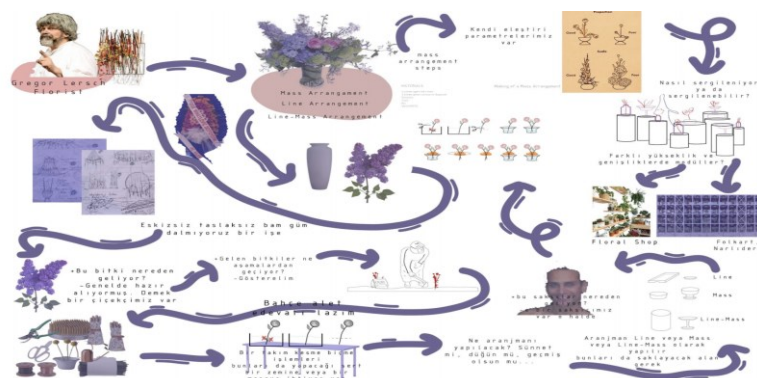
Gregor Lersch
Florist

Mass Arrangement
Line Arrangement
Line-Mass Arrangement

mass arrangement steps

Kendi eleştiri parametrelerimiz var

Nasıl sergileniyor ya da sergilenebilir?

Farklı yükseklik ve genişliklerde küpler?

Floral Shop

Folkart Narlıdere

Eskizsiz faslaksız bam güm dalmıyoruz bir işe

-Bu bitki nereden geliyor?
-Genelde hazır alıyormuş. Demek bir çiçekçimiz var

-Gelen bitkiler ne aşamalardan geçiyor?
-Gösterelim

Bahçe alet edevatı lazım

-Bu sa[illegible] nereden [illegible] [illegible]imiz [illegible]

Line
Mass
Line-Mass

Bir takım sehpa biçimi işlemleri bunları da yapacağız sert bir zemin veya bir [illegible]

Ne aranjmanı yapılacak? Sünnet mi, düğün mü, geçmiş olsun mu...

Aranjman Line veya Mass veya Line-Mass şeklinde yapılır bunları da saklayacak alan gerek